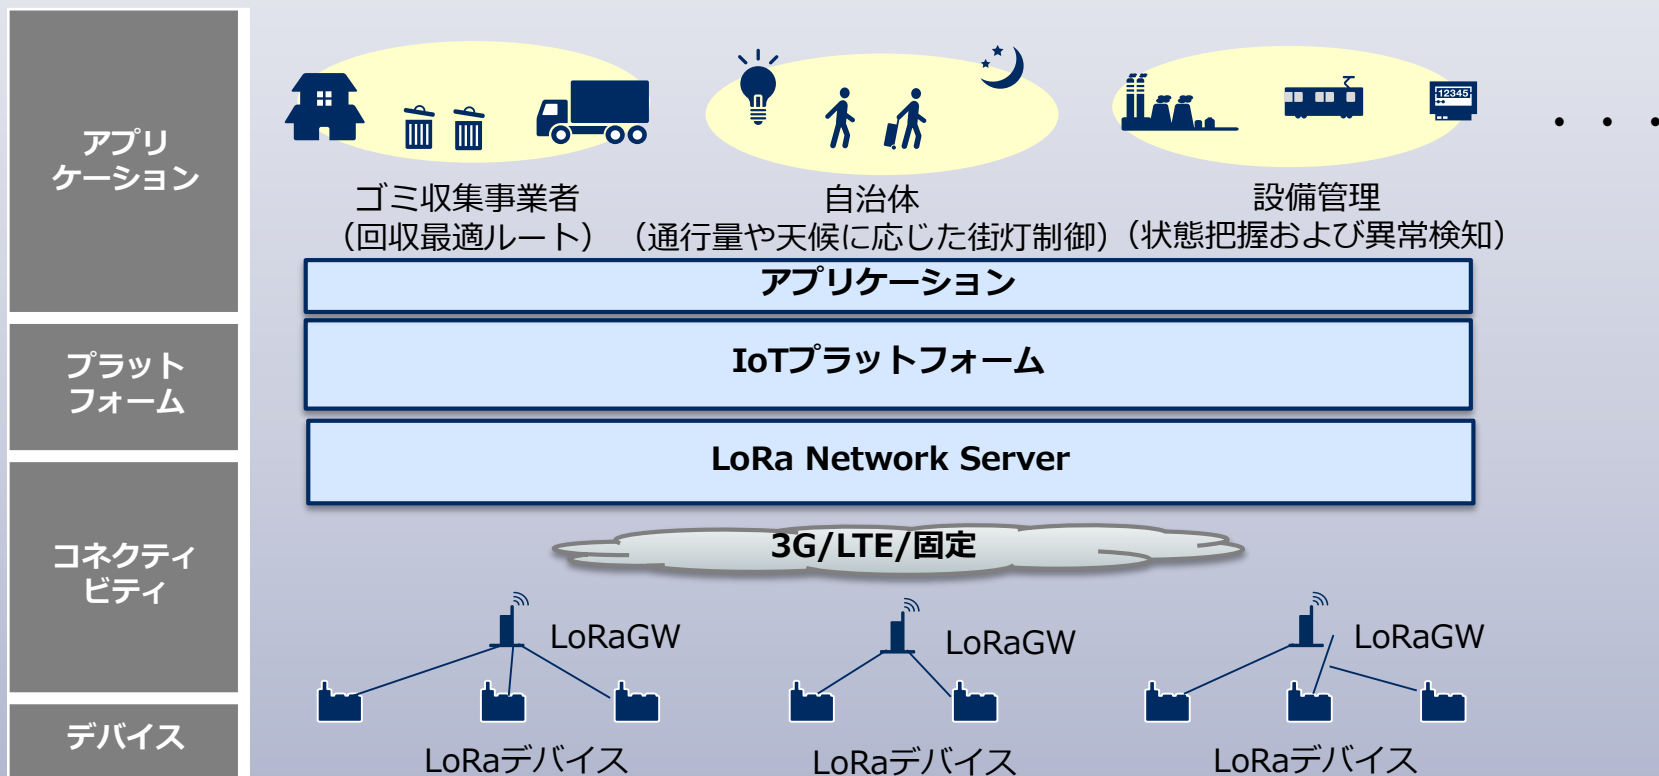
アプリケーション

プラットフォーム

コネクティビティ

デバイス

12345

・・・

ゴミ収集事業者
（回収最適ルート）

自治体
（通行量や天候に応じた街灯制御）

設備管理
（状態把握および異常検知）

アプリケーション

IoTプラットフォーム

LoRa Network Server

3G/LTE/固定

LoRaGW

LoRaGW

LoRaGW

LoRaデバイス

LoRaデバイス

LoRaデバイス